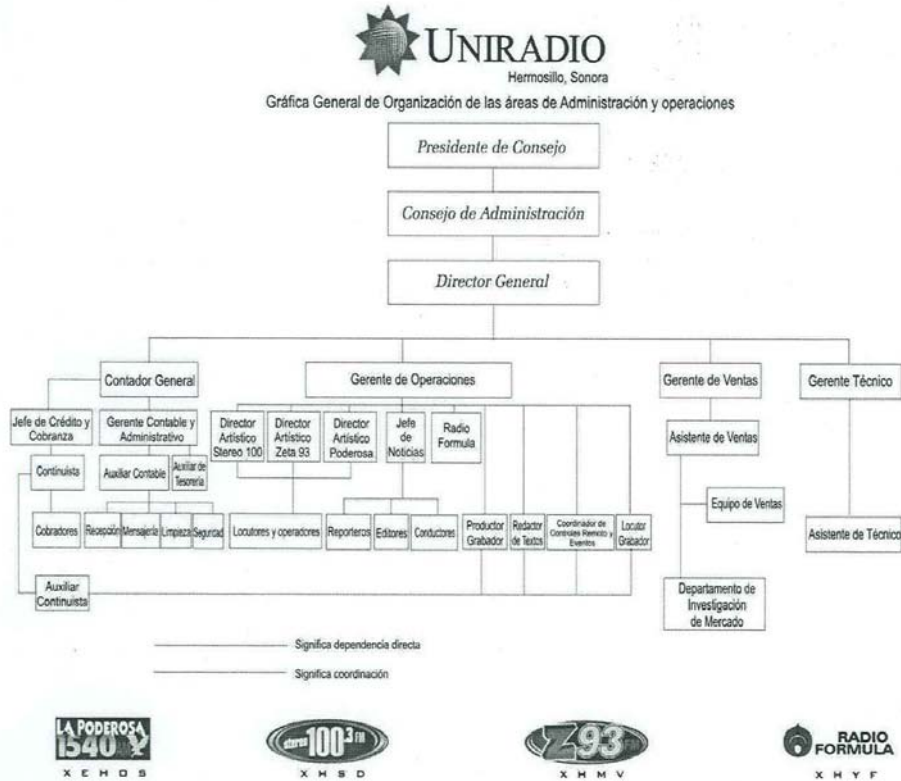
UNIRADIO
Hermosillo, Sonora

Gráfica General de Organización de las áreas de Administración y operaciones

Presidente de Consejo

Consejo de Administración

Director General

Contador General

Gerente de Operaciones

Gerente de Ventas

Gerente Técnico

Jefe de Crédito y Cobranza

Gerente Contable y Administrativo

Director Artístico Stereo 100

Director Artístico Zeta 93

Director Artístico Poderosa

Jefe de Noticias

Radio Formula

Asistente de Ventas

Continuista

Auxiliar Contable

Auxiliar de Tesorería

Equipo de Ventas

Cobradores

Recepción

Mensajería

Limpieza

Seguridad

Locutores y operadores

Reporteros

Editores

Conductores

Productor Grabador

Redactor de Textos

Coordinador de Controles Remoto y Eventos

Locutor Grabador

Asistente de Técnico

Auxiliar Continuista

Departamento de Investigación de Mercado

Significa dependencia directa

Significa coordinación

LA PODEROSA 1540
X E H O S

stereo 100.3 FM
X H S D

Z93 FM
X H M V

RADIO FORMULA
X H Y F